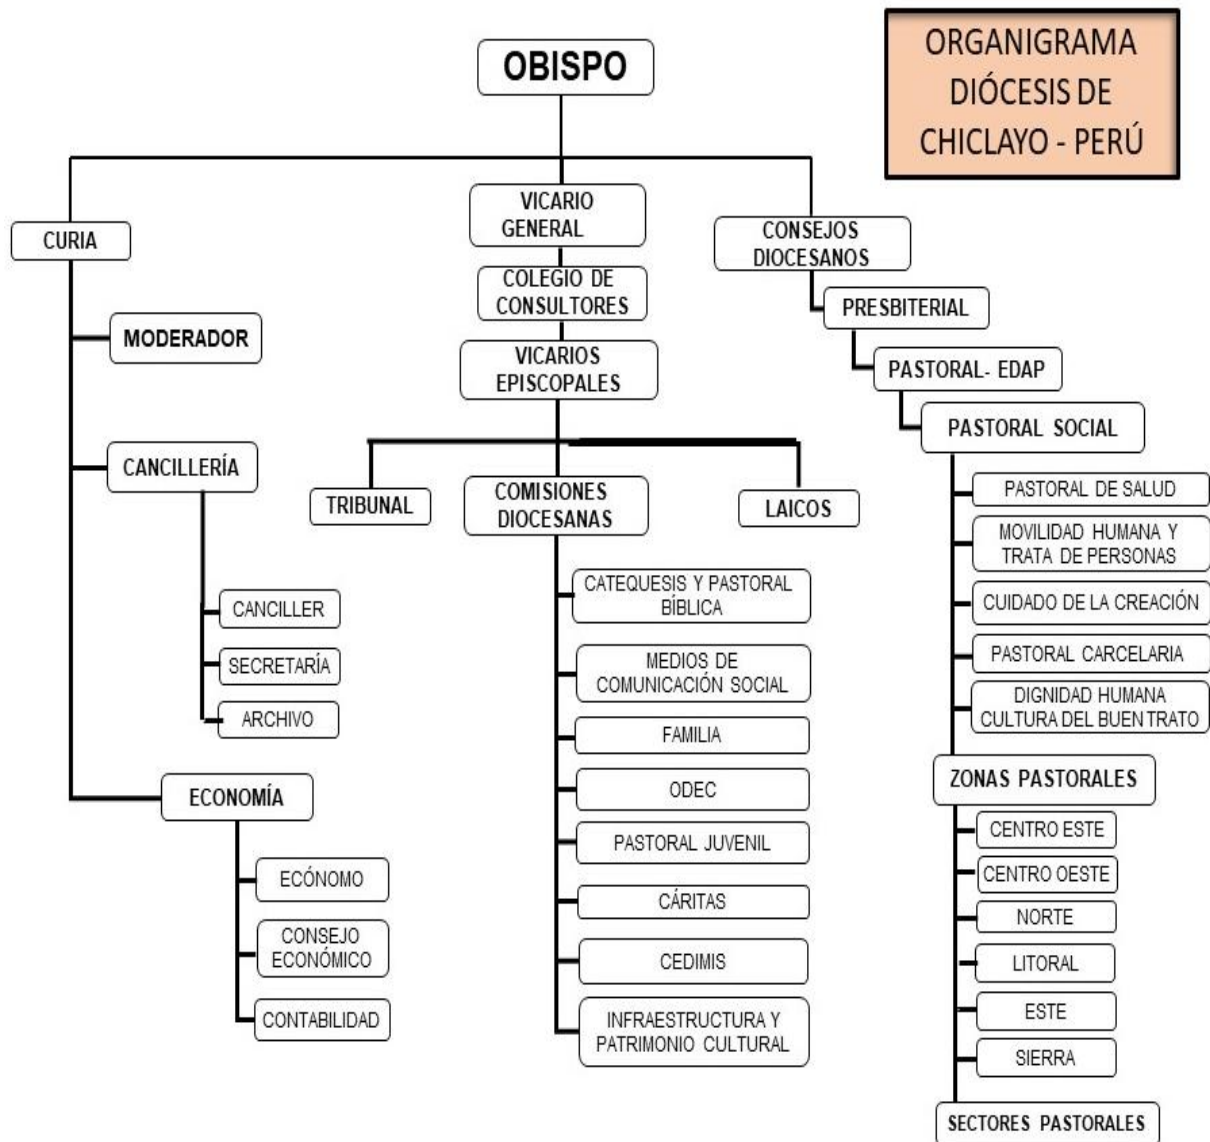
ORGANIGRAMA DIÓCESIS DE CHICLAYO - PERÚ

OBISPO

CURIA

MODERADOR

CANCILLERÍA

CANCILLER

SECRETARÍA

ARCHIVO

ECONOMÍA

ECÓNOMO

CONSEJO ECONÓMICO

CONTABILIDAD

VICARIO GENERAL

COLEGIO DE CONSULTORES

VICARIOS EPISCOPALES

TRIBUNAL

COMISIONES DIOCESANAS

LAICOS

CATEQUESIS Y PASTORAL BÍBLICA

MEDIOS DE COMUNICACIÓN SOCIAL

FAMILIA

ODEC

PASTORAL JUVENIL

CÁRITAS

CEDIMIS

INFRAESTRUCTURA Y PATRIMONIO CULTURAL

CONSEJOS DIOCESANOS

PRESBITERIAL

PASTORAL- EDAP

PASTORAL SOCIAL

PASTORAL DE SALUD

MOVILIDAD HUMANA Y TRATA DE PERSONAS

CUIDADO DE LA CREACIÓN

PASTORAL CARCELARIA

DIGNIDAD HUMANA CULTURA DEL BUEN TRATO

ZONAS PASTORALES

CENTRO ESTE

CENTRO OESTE

NORTE

LITORAL

ESTE

SIERRA

SECTORES PASTORALES